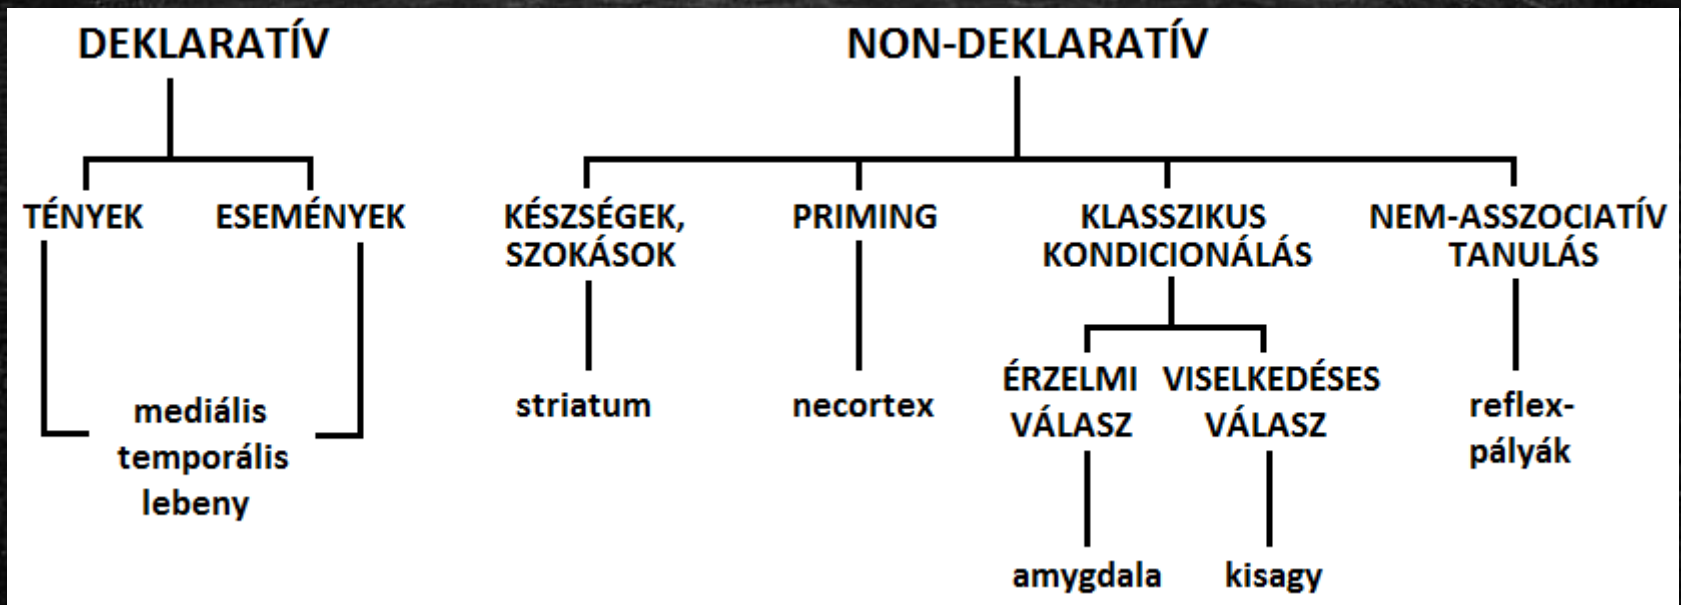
DEKLARATÍV

TÉNYEK

ESEMÉNYEK

mediális temporális lebeny

NON-DEKLARATÍV

KÉSZSÉGEK, SZOKÁSOK

striatum

PRIMING

necortex

KLASSZIKUS KONDICIONÁLÁS

ÉRZELMI VÁLASZ

amygdala

VISELKEDÉSES VÁLASZ

kisagy

NEM-ASSZOCIATÍV TANULÁS

reflex-pályák